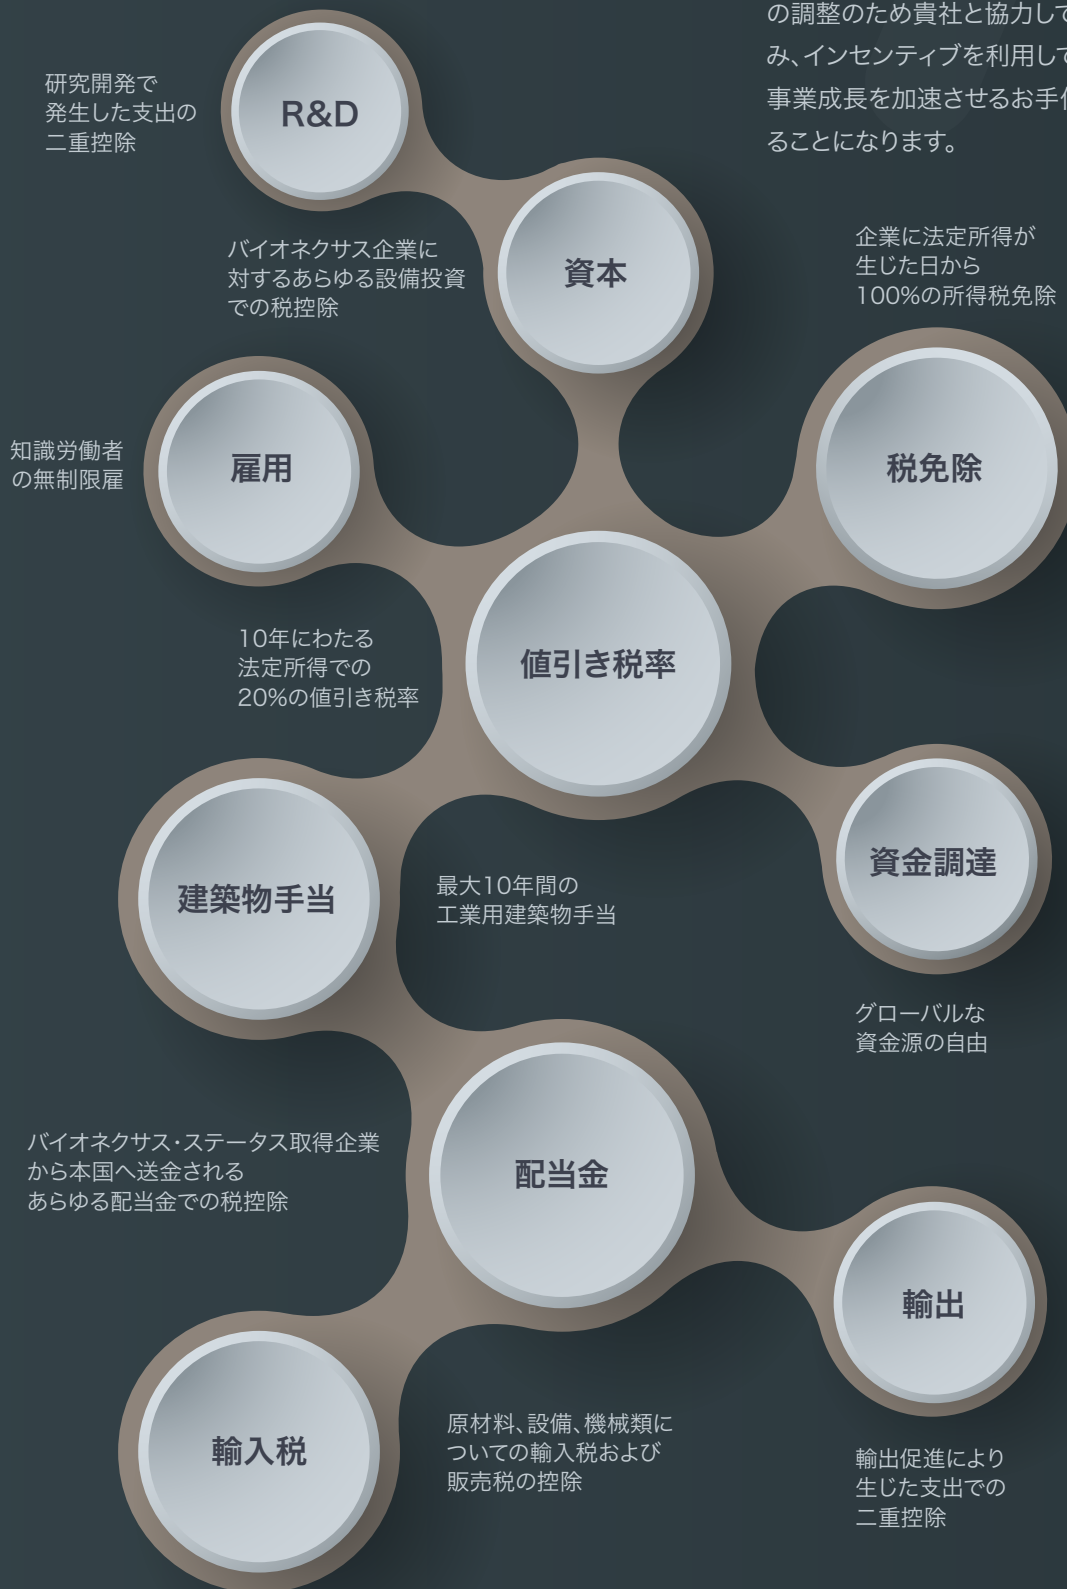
の調整のため貴社と協力して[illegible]み、インセンティブを利用して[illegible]事業成長を加速させるお手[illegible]ることになります。

研究開発で発生した支出の二重控除

R&D

資本

バイオネクサス企業に対するあらゆる設備投資での税控除

企業に法定所得が生じた日から100%の所得税免除

知識労働者の無制限雇

雇用

税免除

10年にわたる法定所得での20%の値引き税率

値引き税率

建築物手当

最大10年間の工業用建築物手当

資金調達

グローバルな資金源の自由

バイオネクサス・ステータス取得企業から本国へ送金されるあらゆる配当金での税控除

配当金

輸出

輸入税

原材料、設備、機械類についての輸入税および販売税の控除

輸出促進により生じた支出での二重控除